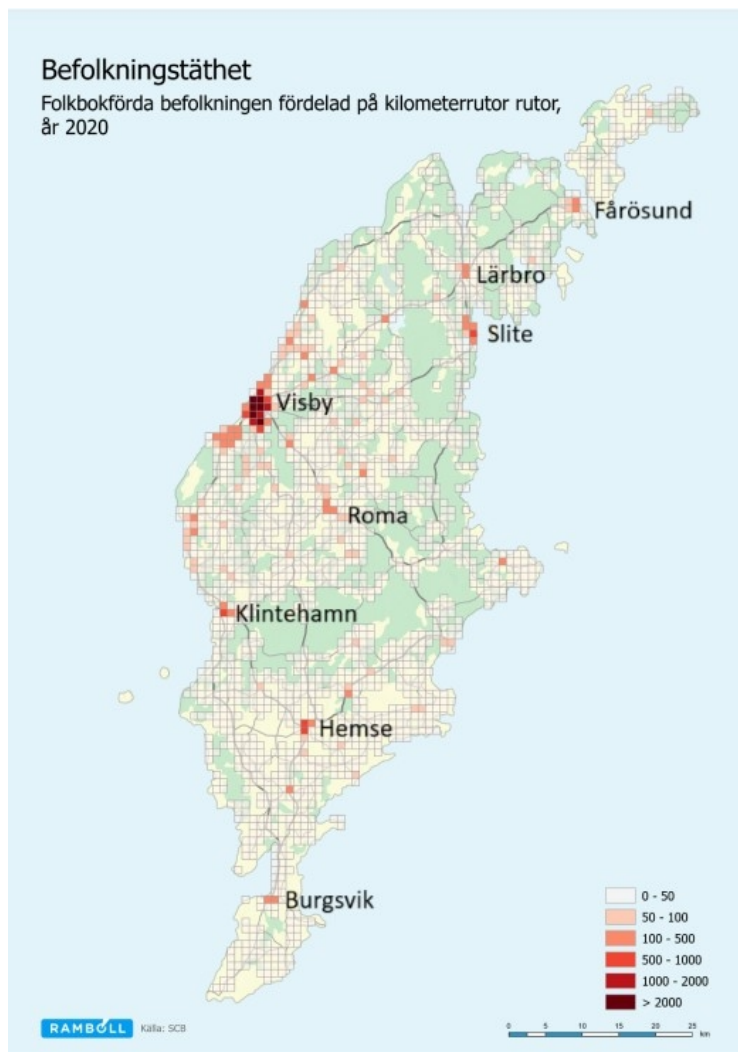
Befolkningstäthet
Folkbokförda befolkningen fördelad på kilometerrutor rutor, år 2020

Fårösund
Lärbro
Slite
Visby
Roma
Klintehamn
Hemse
Burgsvik

0 - 50
50 - 100
100 - 500
500 - 1000
1000 - 2000
> 2000

RAMBOLL Källa: SCB

0 5 10 15 20 25 km